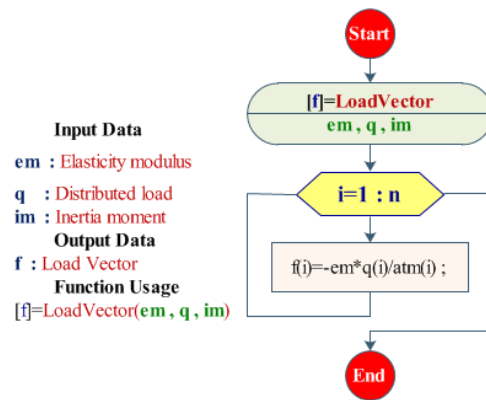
Input Data

em : Elasticity modulus

q : Distributed load

im : Inertia moment

Output Data

f : Load Vector

Function Usage

[f]=LoadVector(em , q , im)

Start

[f]=LoadVector

em , q , im

i=1 : n

f(i)=-em*q(i)/atm(i) ;

End